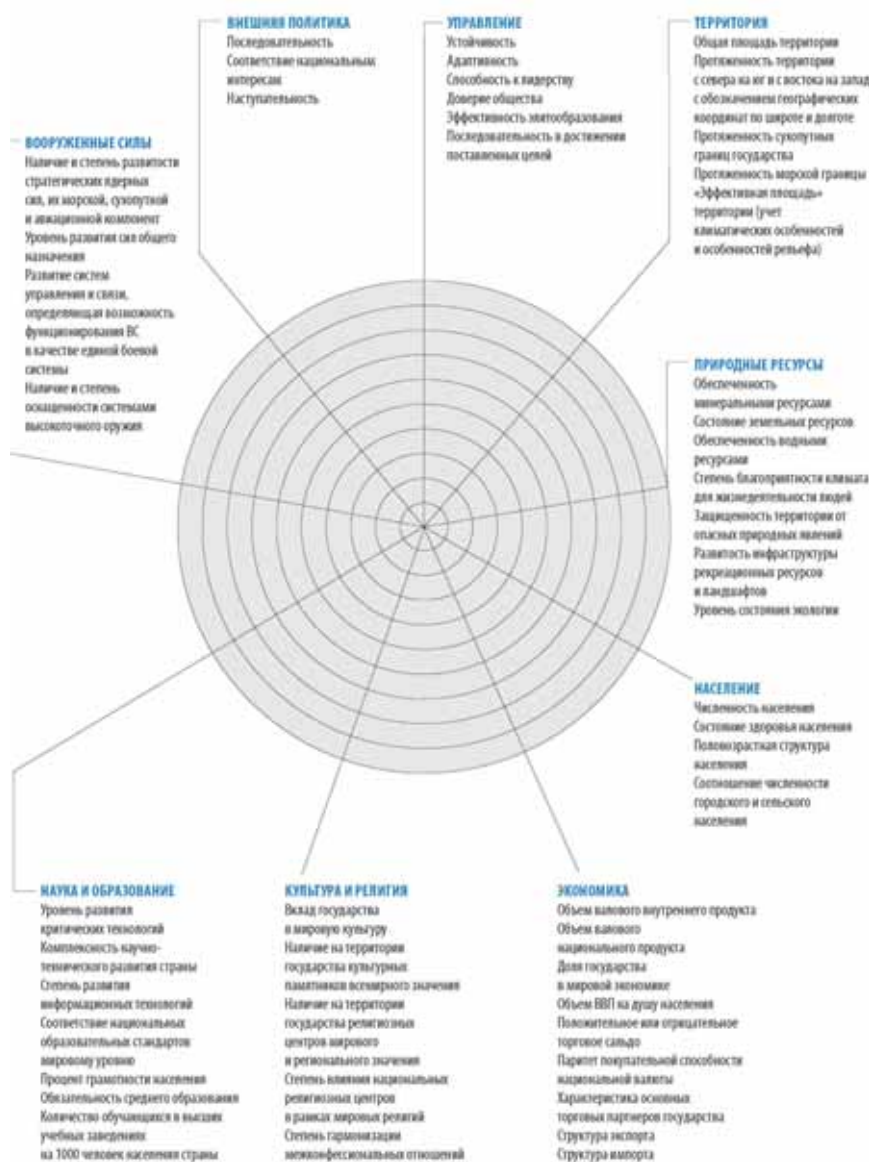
ВНЕШНЯЯ ПОЛИТИКА
Последовательность
Соответствие национальным интересам
Наступательность

УПРАВЛЕНИЕ
Устойчивость
Адаптивность
Способность к лидерству
Доверие общества
Эффективность элитообразования
Последовательность в достижении поставленных целей

ТЕРРИТОРИЯ
Общая площадь территории
Протяженность территории с севера на юг и с востока на запад с обозначением географических координат по широте и долготе
Протяженность сухопутных границ государства
Протяженность морской границы
«Эффективная площадь» территории (учет климатических особенностей и особенностей рельефа)

ВООРУЖЕННЫЕ СИЛЫ
Наличие и степень развитости стратегических ядерных сил, их морской, сухопутной и авиационной компонент
Уровень развития сил общего назначения
Развитие систем управления и связи, определяющая возможность функционирования ВС в качестве единой боевой системы
Наличие и степень оснащенности системами высокоточного оружия

ПРИРОДНЫЕ РЕСУРСЫ
Обеспеченность минеральными ресурсами
Состояние земельных ресурсов
Обеспеченность водными ресурсами
Степень благоприятности климата для жизнедеятельности людей
Защищенность территории от опасных природных явлений
Развитость инфраструктуры рекреационных ресурсов и ландшафтов
Уровень состояния экологии

НАСЕЛЕНИЕ
Численность населения
Состояние здоровья населения
Половозрастная структура населения
Соотношение численности городского и сельского населения

НАУКА И ОБРАЗОВАНИЕ
Уровень развития критических технологий
Комплексность научно-технического развития страны
Степень развития информационных технологий
Соответствие национальных образовательных стандартов мировому уровню
Процент грамотности населения
Обязательность среднего образования
Количество обучающихся в высших учебных заведениях на 1000 человек населения страны

КУЛЬТУРА И РЕЛИГИЯ
Вклад государства в мировую культуру
Наличие на территории государства культурных памятников всемирного значения
Наличие на территории государства религиозных центров мирового и регионального значения
Степень влияния национальных религиозных центров в рамках мировых религий
Степень гармонизации межконфессиональных отношений

ЭКОНОМИКА
Объем валового внутреннего продукта
Объем валового национального продукта
Доля государства в мировой экономике
Объем ВВП на душу населения
Положительное или отрицательное торговое сальдо
Паритет покупательной способности национальной валюты
Характеристика основных торговых партнеров государства
Структура экспорта
Структура импорта